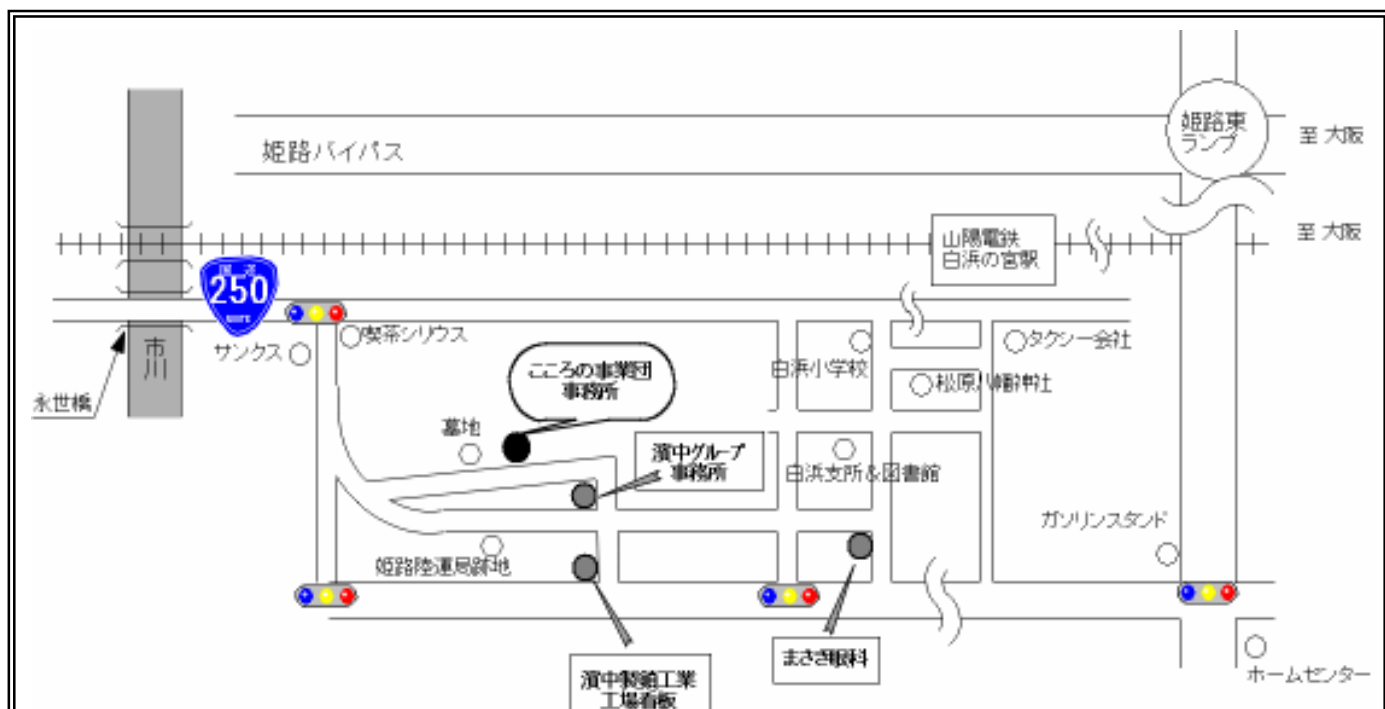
姫路東
ランプ

至 大阪

姫路バイパス

山陽電鉄
白浜の宮駅

至 大阪

国道
250

市
川

永世橋

サンクス

喫茶シリウス

こころの事業団
事務所

白浜小学校

タクシー会社

松原八幡神社

墓地

濱中グループ
事務所

白浜支所＆図書館

ガソリンスタンド

姫路陸運局跡地

まさき眼科

濱中製鎖工業
工場看板

ホームセンター